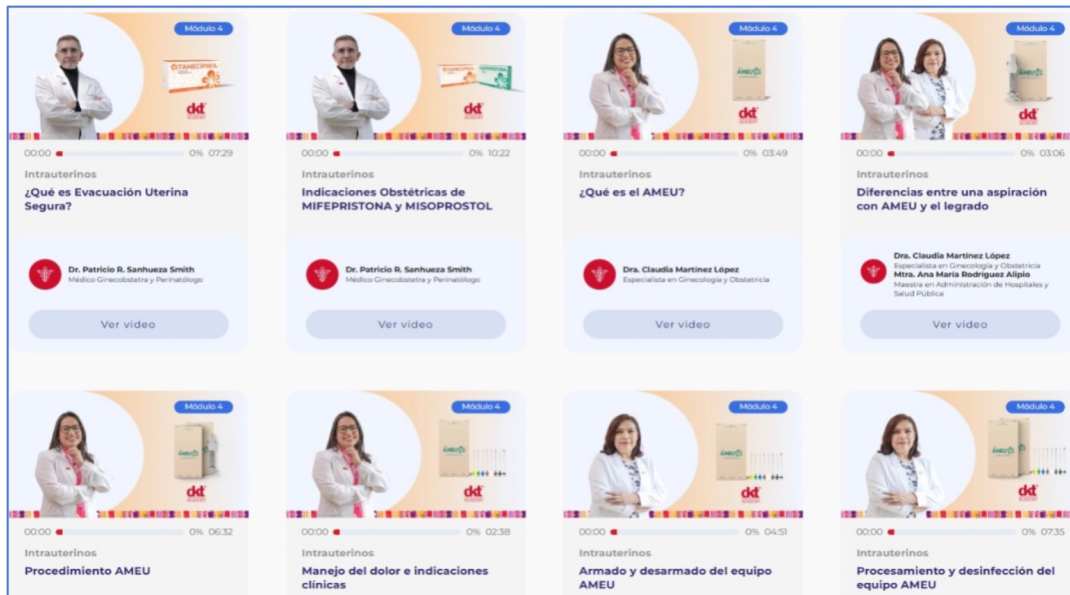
Módulo 4

dkt

00:00 0% 07:29

Intrauterinos

¿Qué es Evacuación Uterina Segura?

Dr. Patricio R. Sanhueza Smith
Médico Ginecobstetra y Perinatólogo

Ver video

Módulo 4

dkt

00:00 0% 10:22

Intrauterinos

Indicaciones Obstétricas de MIFEPRISTONA y MISOPROSTOL

Dr. Patricio R. Sanhueza Smith
Médico Ginecobstetra y Perinatólogo

Ver video

Módulo 4

AMEU

dkt

00:00 0% 03:49

Intrauterinos

¿Qué es el AMEU?

Dra. Claudia Martínez López
Especialista en Ginecología y Obstetricia

Ver video

Módulo 4

dkt

00:00 0% 03:06

Intrauterinos

Diferencias entre una aspiración con AMEU y el legrado

Dra. Claudia Martínez López
Especialista en Ginecología y Obstetricia
Mtra. Ana María Rodríguez Alipio
Maestra en Administración de Hospitales y Salud Pública

Ver video

Módulo 4

AMEU

dkt

00:00 0% 06:32

Intrauterinos

Procedimiento AMEU

Módulo 4

AMEU

dkt

00:00 0% 02:38

Intrauterinos

Manejo del dolor e indicaciones clínicas

Módulo 4

AMEU

dkt

00:00 0% 04:51

Intrauterinos

Armado y desarmado del equipo AMEU

Módulo 4

AMEU

dkt

00:00 0% 07:35

Intrauterinos

Procesamiento y desinfección del equipo AMEU